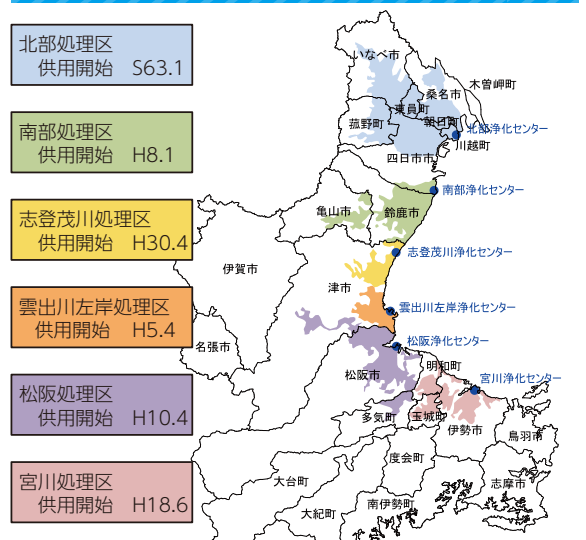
北部処理区
供用開始　S63.1

南部処理区
供用開始　H8.1

志登茂川処理区
供用開始　H30.4

雲出川左岸処理区
供用開始　H5.4

松阪処理区
供用開始　H10.4

宮川処理区
供用開始　H18.6

いなべ市
桑名市
木曽岬町
東員町
朝日町
菰野町
北部浄化センター
川越町
四日市市
南部浄化センター
亀山市
鈴鹿市
志登茂川浄化センター
伊賀市
津市
雲出川左岸浄化センター
名張市
松阪浄化センター
明和町
松阪市
宮川浄化センター
多気町
玉城町
伊勢市
鳥羽市
度会町
大台町
南伊勢町
志摩市
大紀町